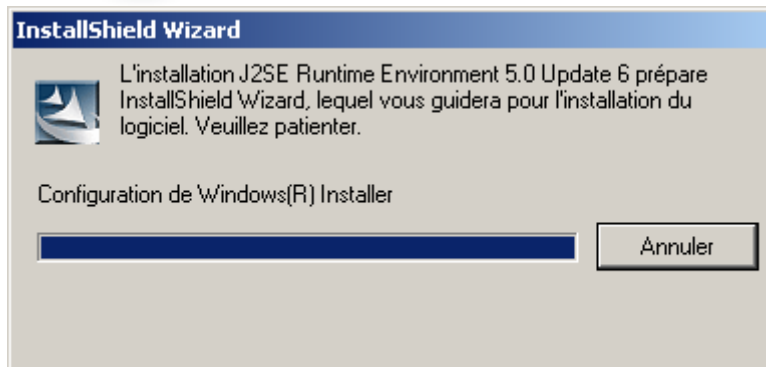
InstallShield Wizard

L'installation J2SE Runtime Environment 5.0 Update 6 prépare InstallShield Wizard, lequel vous guidera pour l'installation du logiciel. Veuillez patienter.

Configuration de Windows(R) Installer

Annuler